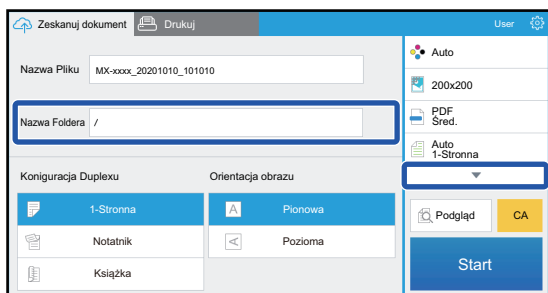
Zeskanuj dokument
Drukuj
User

Nazwa Pliku
MX-xxxx_20201010_101010

Nazwa Foldera
/

Auto
200x200
PDF
Śred.
Auto
1-Stronna

Koniguracja Duplexu
1-Stronna
Notatnik
Książka

Orientacja obrazu
Pionowa
Pozioma

Podgląd
CA
Start